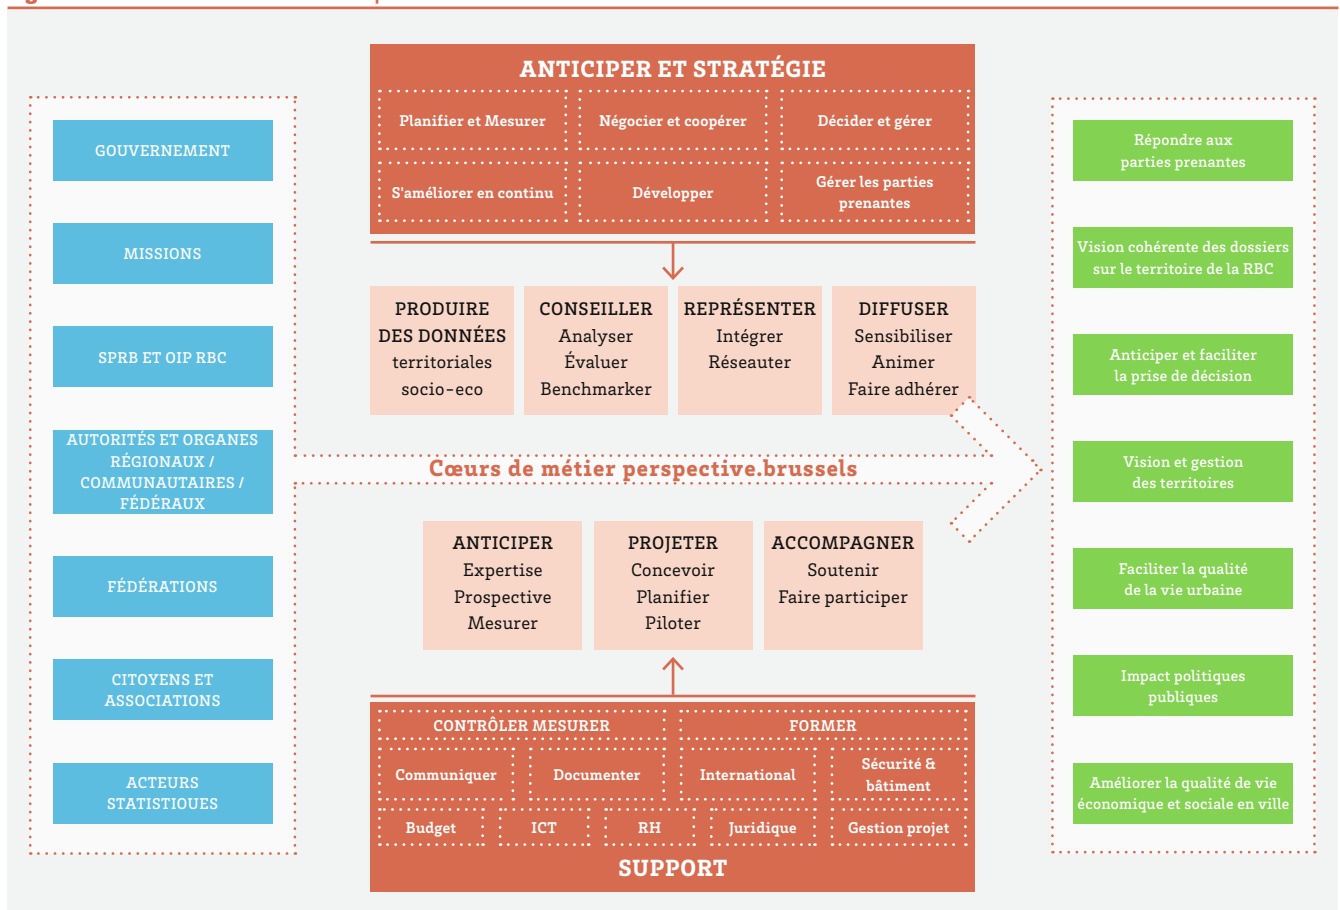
GOUVERNEMENT

MISSIONS

SPRB ET OIP RBC

AUTORITÉS ET ORGANES RÉGIONAUX / COMMUNAUTAIRES / FÉDÉRAUX

FÉDÉRATIONS

CITOYENS ET ASSOCIATIONS

ACTEURS STATISTIQUES

ANTICIPER ET STRATÉGIE

Planifier et Mesurer | Négocier et coopérer | Décider et gérer

S'améliorer en continu | Développer | Gérer les parties prenantes

PRODUIRE DES DONNÉES territoriales socio-eco

CONSEILLER Analyser Évaluer Benchmarker

REPRÉSENTER Intégrer Réseauter

DIFFUSER Sensibiliser Animer Faire adhérer

Cœurs de métier perspective.brussels

ANTICIPER Expertise Prospective Mesurer

PROJETER Concevoir Planifier Piloter

ACCOMPAGNER Soutenir Faire participer

CONTRÔLER MESURER | FORMER

Communiquer | Documenter | International | Sécurité & bâtiment

Budget | ICT | RH | Juridique | Gestion projet

SUPPORT

Répondre aux parties prenantes

Vision cohérente des dossiers sur le territoire de la RBC

Anticiper et faciliter la prise de décision

Vision et gestion des territoires

Faciliter la qualité de la vie urbaine

Impact politiques publiques

Améliorer la qualité de vie économique et sociale en ville